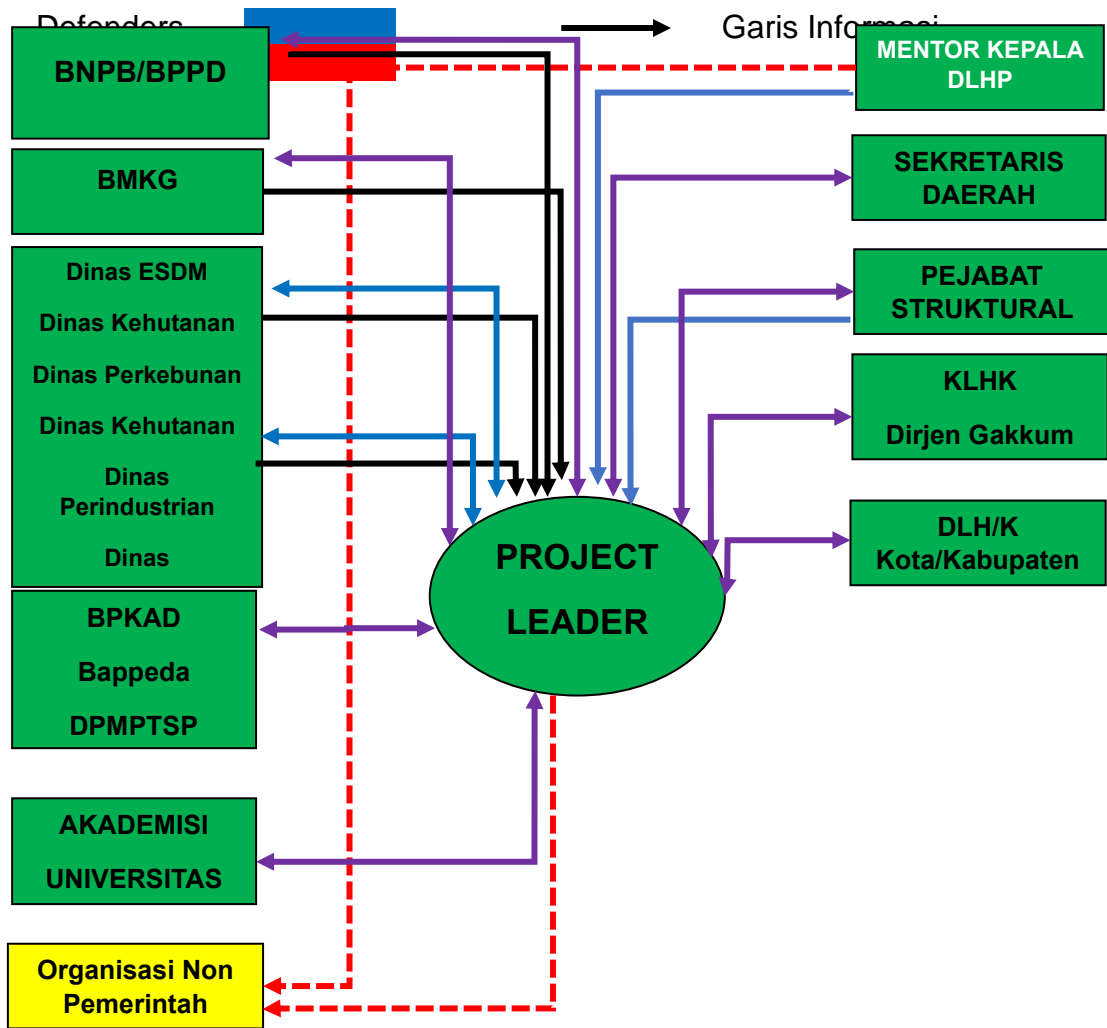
Defenders

Garis Infor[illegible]

BNPB/BPPD

MENTOR KEPALA DLHP

BMKG

SEKRETARIS DAERAH

Dinas ESDM

Dinas Kehutanan

Dinas Perkebunan

Dinas Kehutanan

Dinas Perindustrian

Dinas

PEJABAT STRUKTURAL

KLHK

Dirjen Gakkum

DLH/K Kota/Kabupaten

PROJECT LEADER

BPKAD

Bappeda

DPMPTSP

AKADEMISI

UNIVERSITAS

Organisasi Non Pemerintah